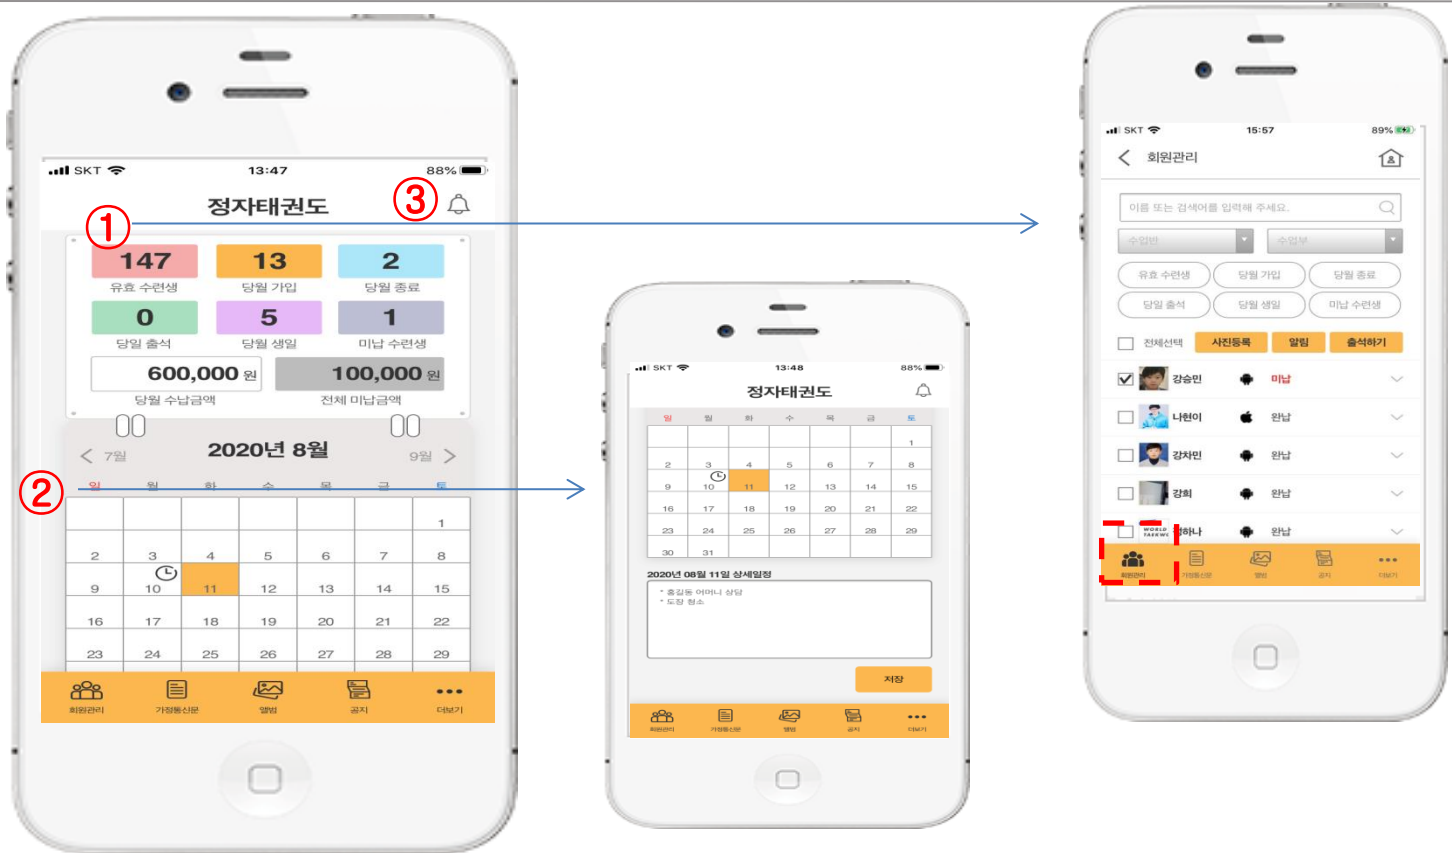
SKT 13:47 88%

정자태권도

①

③

| 147 | 13 | 2 |
|---|---|---|
| 유효 수련생 | 당월 가입 | 당월 종료 |
| 0 | 5 | 1 |
| 당일 출석 | 당월 생일 | 미납 수련생 |

600,000 원
당월 수납금액

100,000 원
전체 미납금액

< 7월 2020년 8월 9월 >

②

| 일 | 월 | 화 | 수 | 목 | 금 | 토 |
|---|---|---|---|---|---|---|
| | | | | | | 1 |
| 2 | 3 | 4 | 5 | 6 | 7 | 8 |
| 9 | 10 | 11 | 12 | 13 | 14 | 15 |
| 16 | 17 | 18 | 19 | 20 | 21 | 22 |
| 23 | 24 | 25 | 26 | 27 | 28 | 29 |

회원관리 가정통신문 앨범 공지 더보기

SKT 13:48 88%

정자태권도

| 일 | 월 | 화 | 수 | 목 | 금 | 토 |
|---|---|---|---|---|---|---|
| | | | | | | 1 |
| 2 | 3 | 4 | 5 | 6 | 7 | 8 |
| 9 | 10 | 11 | 12 | 13 | 14 | 15 |
| 16 | 17 | 18 | 19 | 20 | 21 | 22 |
| 23 | 24 | 25 | 26 | 27 | 28 | 29 |
| 30 | 31 | | | | | |

2020년 08월 11일 상세일정
* 홍길동 어머니 상담
* 도장 청소

저장

회원관리 가정통신문 앨범 공지 더보기

SKT 15:57 89%

회원관리

이름 또는 검색어를 입력해 주세요.

수업반 수업부

유효 수련생 당월 가입 당월 종료
당일 출석 당월 생일 미납 수련생

전체선택 사진등록 알림 출석하기

강승민 미납
나현이 완납
강차민 완납
강희 완납
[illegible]하나 완납

회원관리 가정통신문 앨범 공지 더보기